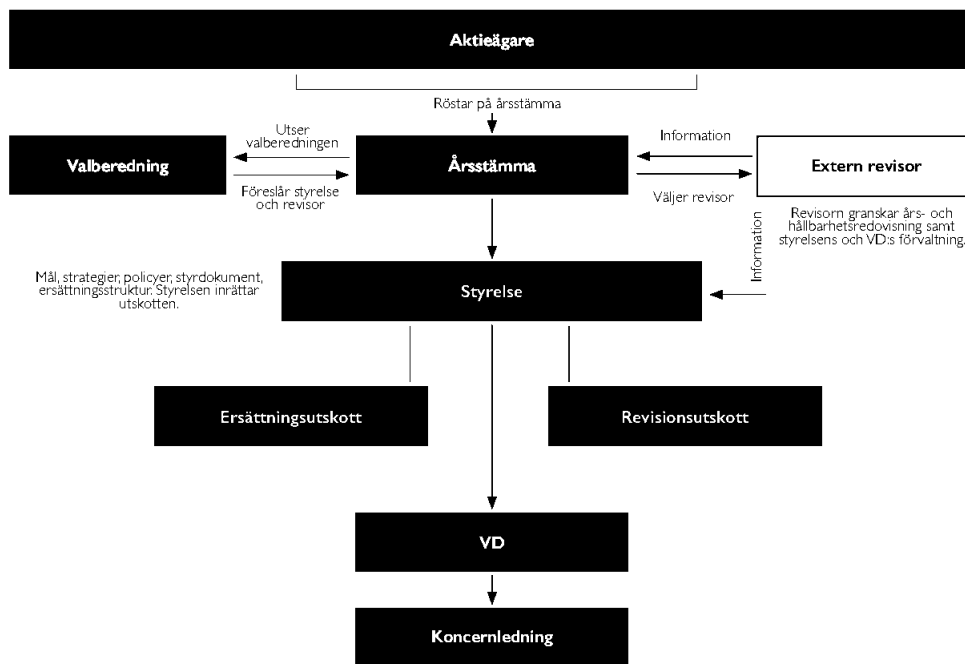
Aktieägare

Röstar på årsstämma

Utser valberedningen

Valberedning

Föreslår styrelse och revisor

Årsstämma

Information

Extern revisor

Väljer revisor

Revisorn granskar års- och hållbarhetsredovisning samt styrelsens och VD:s förvaltning.

Information

Mål, strategier, policyer, styrdokument, ersättningsstruktur. Styrelsen inrättar utskotten.

Styrelse

Ersättningsutskott

Revisionsutskott

VD

Koncernledning